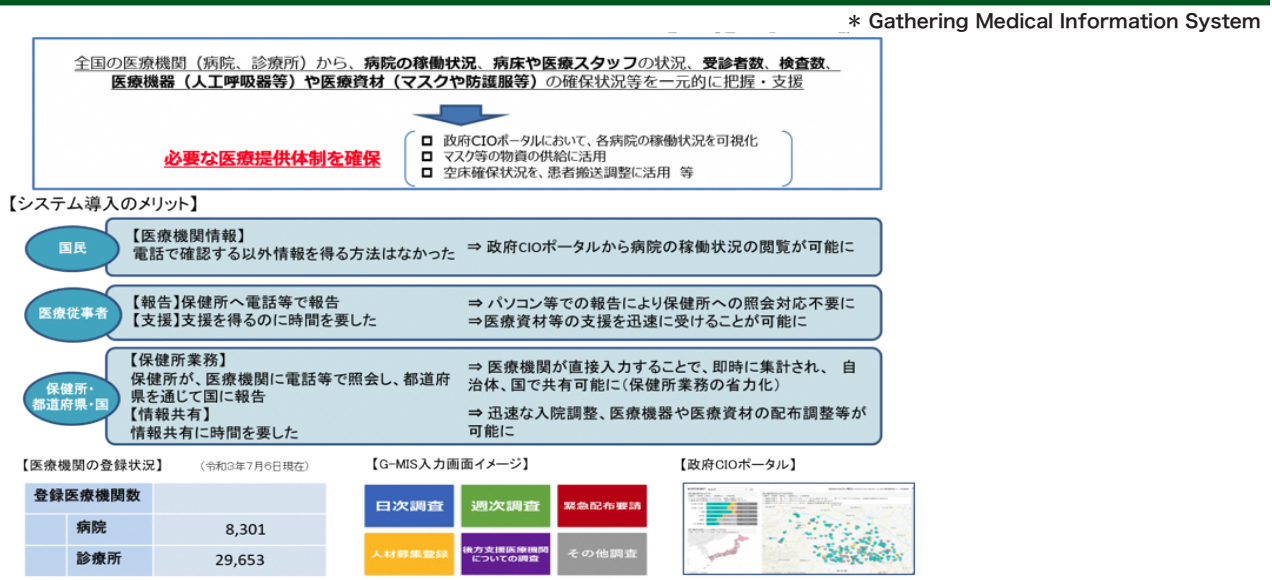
＊ Gathering Medical Information System

全国の医療機関（病院、診療所）から、病院の稼働状況、病床や医療スタッフの状況、受診者数、検査数、医療機器（人工呼吸器等）や医療資材（マスクや防護服等）の確保状況等を一元的に把握・支援

必要な医療提供体制を確保

□ 政府CIOポータルにおいて、各病院の稼働状況を可視化
□ マスク等の物資の供給に活用
□ 空床確保状況を、患者搬送調整に活用 等

【システム導入のメリット】

国民
【医療機関情報】
電話で確認する以外情報を得る方法はなかった
⇒ 政府CIOポータルから病院の稼働状況の閲覧が可能に

医療従事者
【報告】保健所へ電話等で報告
【支援】支援を得るのに時間を要した
⇒ パソコン等での報告により保健所への照会対応不要に
⇒医療資材等の支援を迅速に受けることが可能に

保健所・都道府県・国
【保健所業務】
保健所が、医療機関に電話等で照会し、都道府県を通じて国に報告
【情報共有】
情報共有に時間を要した
⇒ 医療機関が直接入力することで、即時に集計され、自治体、国で共有可能に（保健所業務の省力化）
⇒ 迅速な入院調整、医療機器や医療資材の配布調整等が可能に

【医療機関の登録状況】 （令和3年7月6日現在）

| 登録医療機関数 | |
|---|---|
| 病院 | 8,301 |
| 診療所 | 29,653 |

【G-MIS入力画面イメージ】
日次調査
週次調査
緊急配布要請
人材募集登録
後方支援医療機関についての調査
その他調査

【政府CIOポータル】